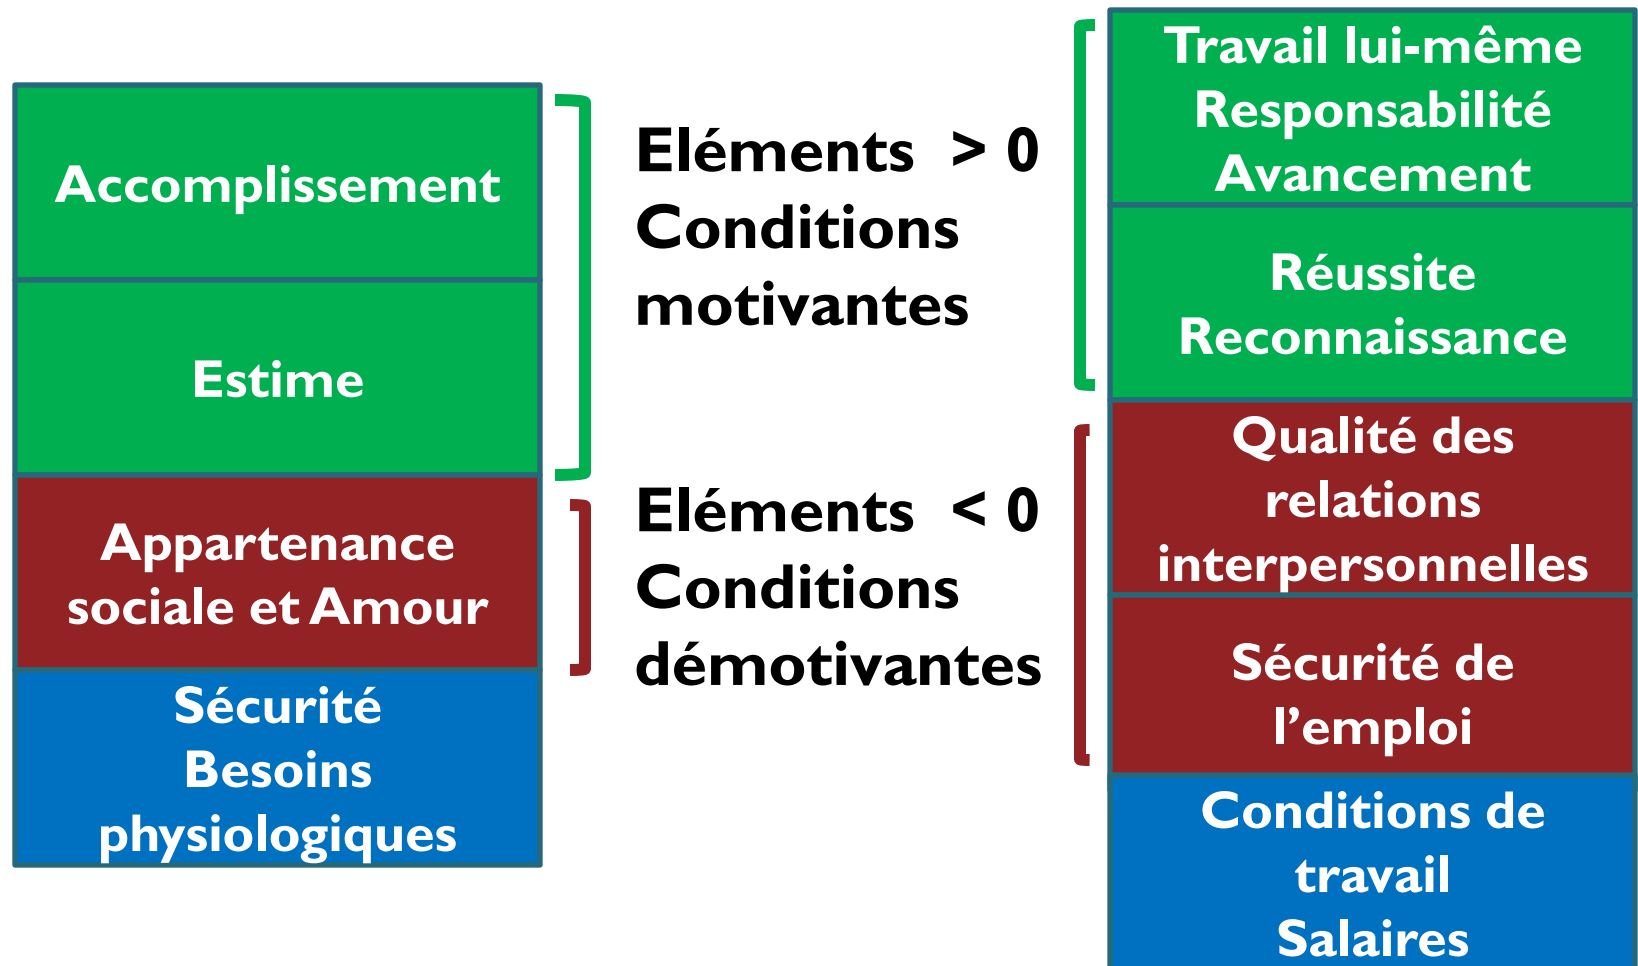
Accomplissement

Estime

Appartenance sociale et Amour

Sécurité
Besoins physiologiques

Eléments > 0
Conditions motivantes

Eléments < 0
Conditions démotivantes

Travail lui-même
Responsabilité
Avancement

Réussite
Reconnaissance

Qualité des relations interpersonnelles

Sécurité de l'emploi

Conditions de travail
Salaires